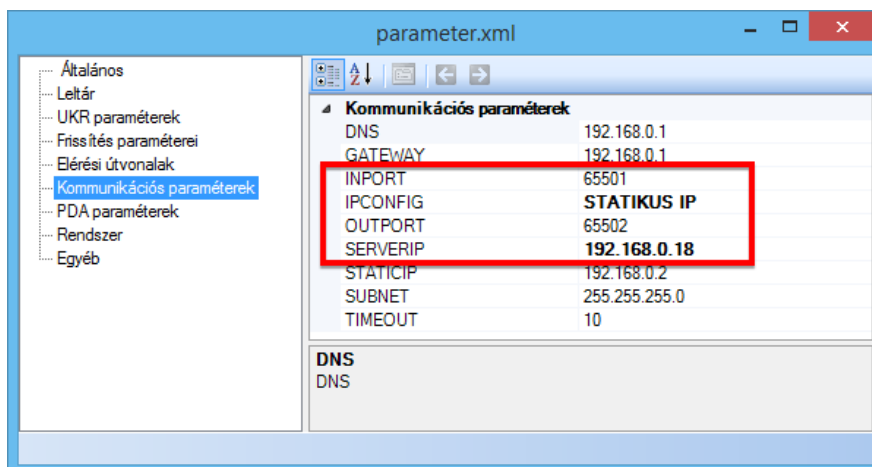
parameter.xml

Általános
Leltár
UKR paraméterek
Frissítés paraméterei
Elérési útvonalak
Kommunikációs paraméterek
PDA paraméterek
Rendszer
Egyéb

Kommunikációs paraméterek

| | |
|---|---|
| DNS | 192.168.0.1 |
| GATEWAY | 192.168.0.1 |
| INPORT | 65501 |
| IPCONFIG | STATIKUS IP |
| OUTPORT | 65502 |
| SERVERIP | 192.168.0.18 |
| STATICIP | 192.168.0.2 |
| SUBNET | 255.255.255.0 |
| TIMEOUT | 10 |

DNS
DNS